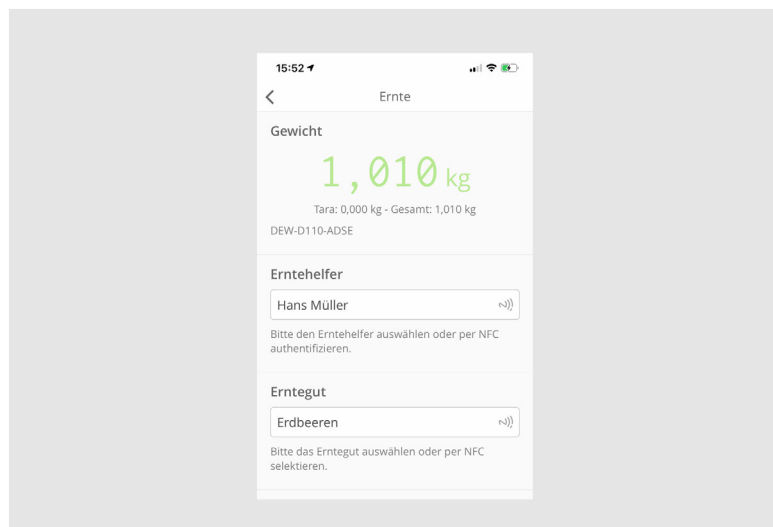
15:52

Ernte

Gewicht

1,010 kg

Tara: 0,000 kg - Gesamt: 1,010 kg

DEW-D110-ADSE

Erntehelfer

Hans Müller

Bitte den Erntehelfer auswählen oder per NFC authentifizieren.

Erntegut

Erdbeeren

Bitte das Erntegut auswählen oder per NFC selektieren.